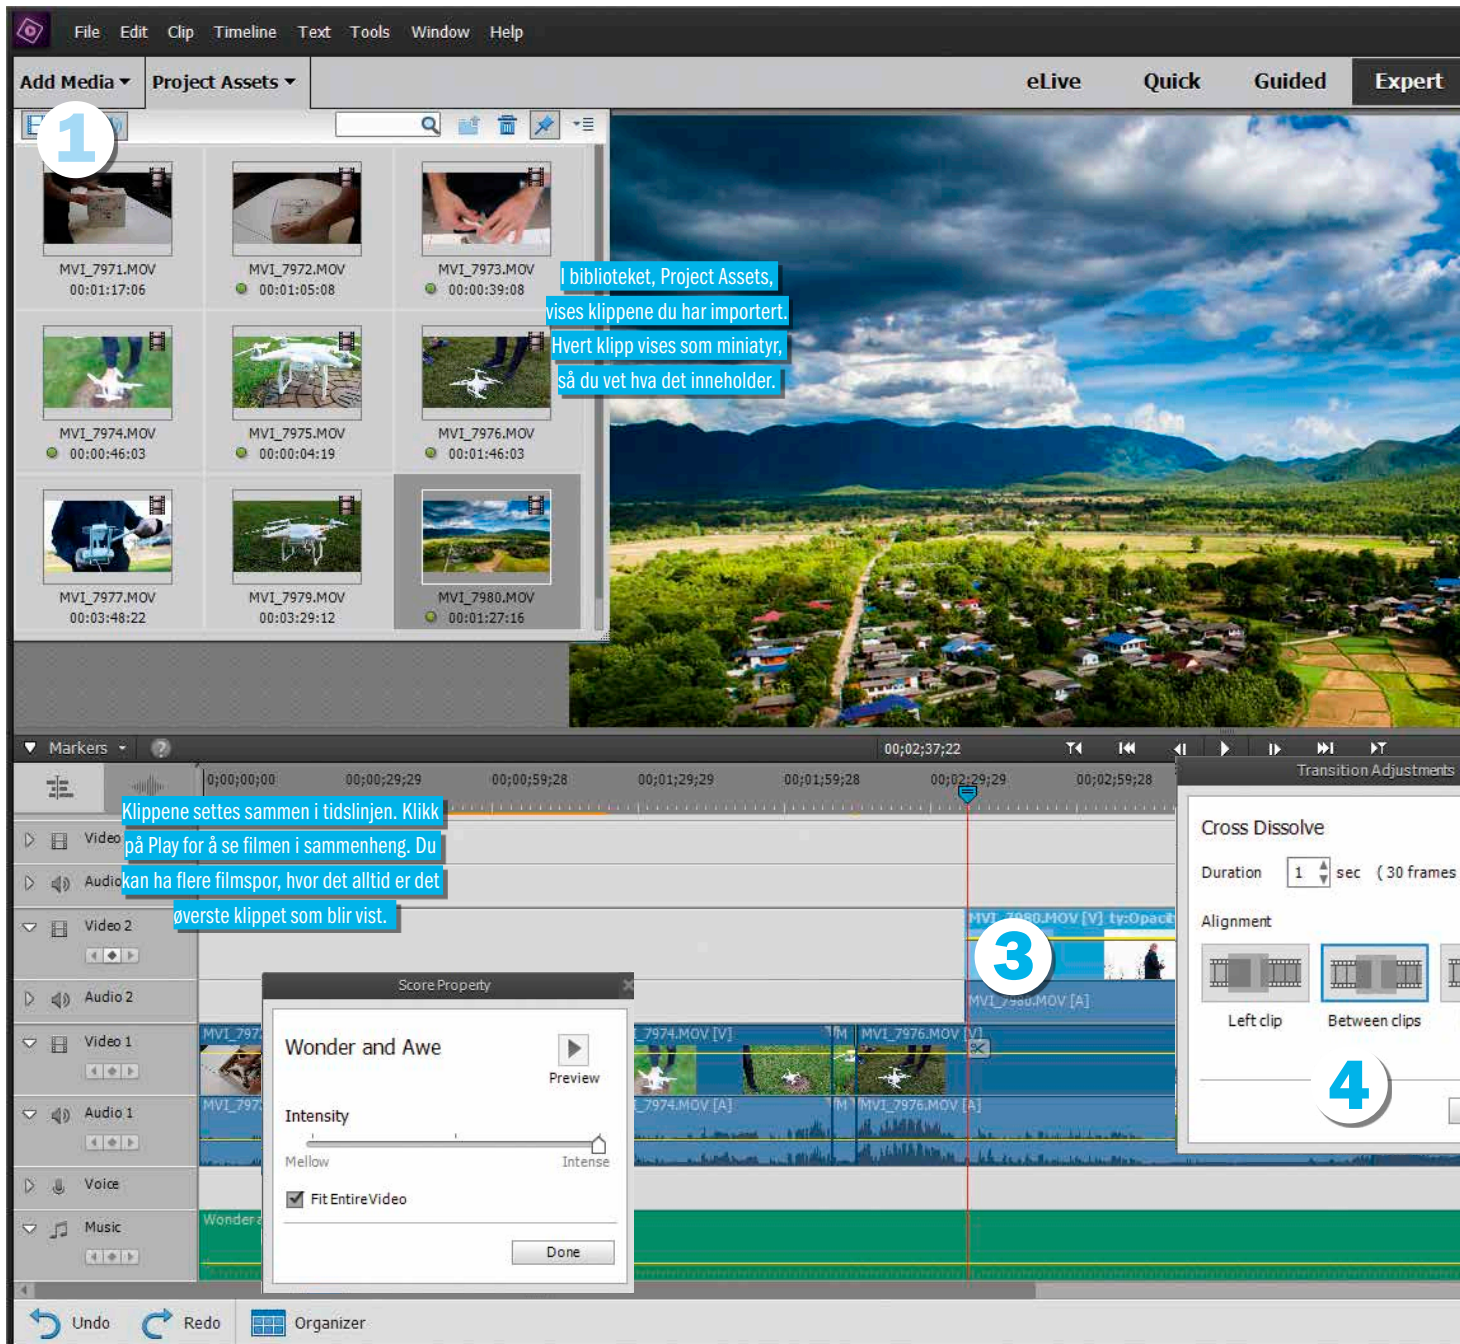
File Edit Clip Timeline Text Tools Window Help

Add Media ▾ Project Assets ▾

eLive Quick Guided Expert

1

MVI_7971.MOV 00:01:17:06
MVI_7972.MOV 00:01:05:08
MVI_7973.MOV 00:00:39:08
MVI_7974.MOV 00:00:46:03
MVI_7975.MOV 00:00:04:19
MVI_7976.MOV 00:01:46:03
MVI_7977.MOV 00:03:48:22
MVI_7979.MOV 00:03:29:12
MVI_7980.MOV 00:01:27:16

I biblioteket, Project Assets, vises klippene du har importert. Hvert klipp vises som miniatyr, så du vet hva det inneholder.

Markers

00;02;37;22

00;00;00;00 00;00;29;29 00;00;59;28 00;01;29;29 00;01;59;28 00;02;29;29 00;02;59;28

Transition Adjustments

Klippene settes sammen i tidslinjen. Klikk på Play for å se filmen i sammenheng. Du kan ha flere filmspor, hvor det alltid er det øverste klippet som blir vist.

Video
Audio
Video 2
Audio 2
Video 1
Audio 1
Voice
Music

MVI_7980.MOV [V] ty:Opacit
3
MVI_7980.MOV [A]
MVI_797
7974.MOV [V]
MVI_7976.MOV [V]
MVI_797
7974.MOV [A]
MVI_7976.MOV [A]
Wonder a

Score Property

Wonder and Awe

Preview

Intensity

Mellow Intense

Fit Entire Video

Done

Cross Dissolve

Duration 1 sec (30 frames

Alignment

Left clip Between clips

4

Undo Redo Organizer